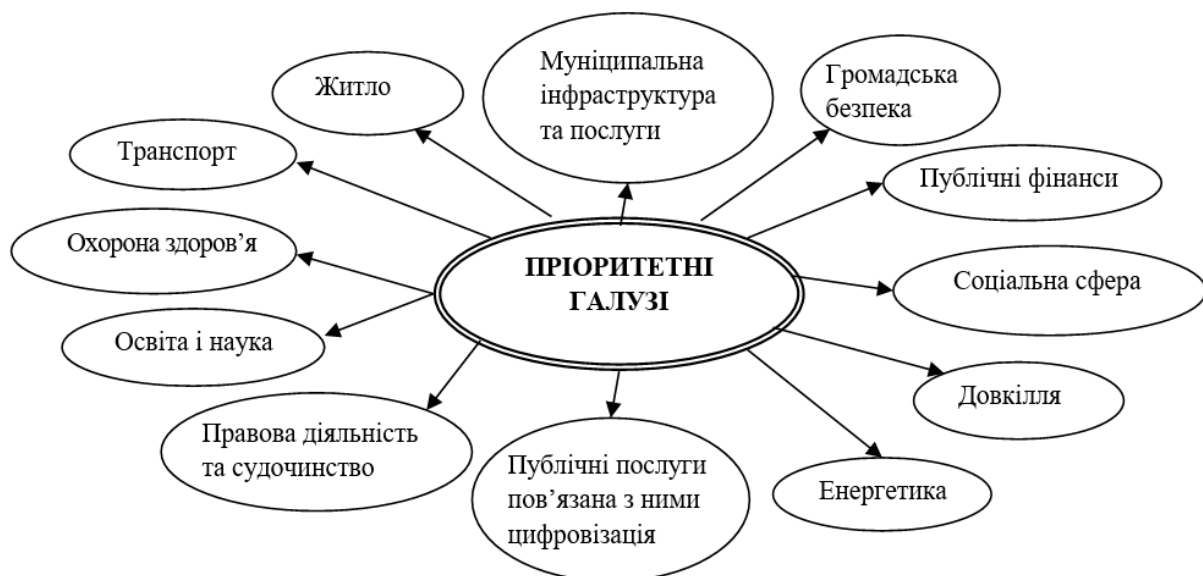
ПРІОРИТЕТНІ ГАЛУЗІ

Житло

Муніципальна інфраструктура та послуги

Громадська безпека

Транспорт

Публічні фінанси

Охорона здоров'я

Соціальна сфера

Освіта і наука

Довкілля

Правова діяльність та судочинство

Публічні послуги пов'язана з ними цифровізація

Енергетика